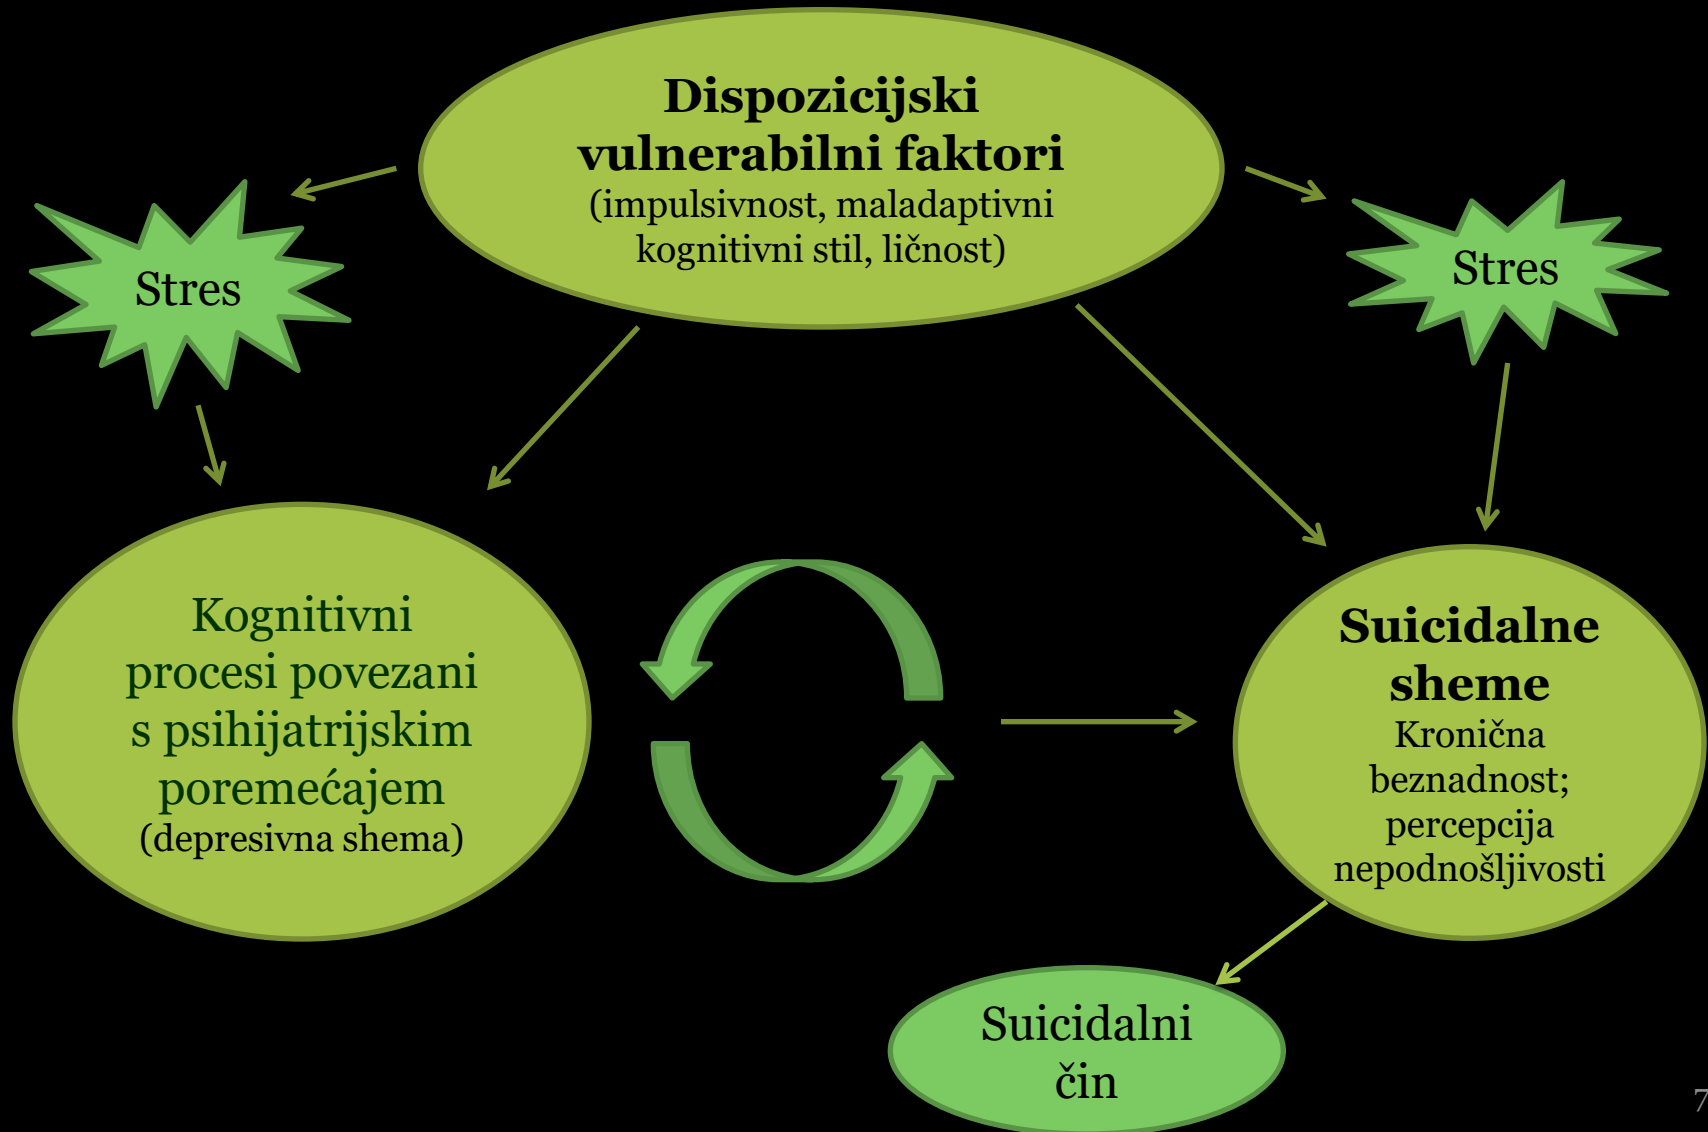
Dispozicijski vulnerabilni faktori
(impulsivnost, maladaptivni kognitivni stil, ličnost)

Stres

Stres

Kognitivni procesi povezani s psihijatrijskim poremećajem
(depresivna shema)

Suicidalne sheme
Kronična beznadnost; percepcija nepodnošljivosti

Suicidalni čin

7